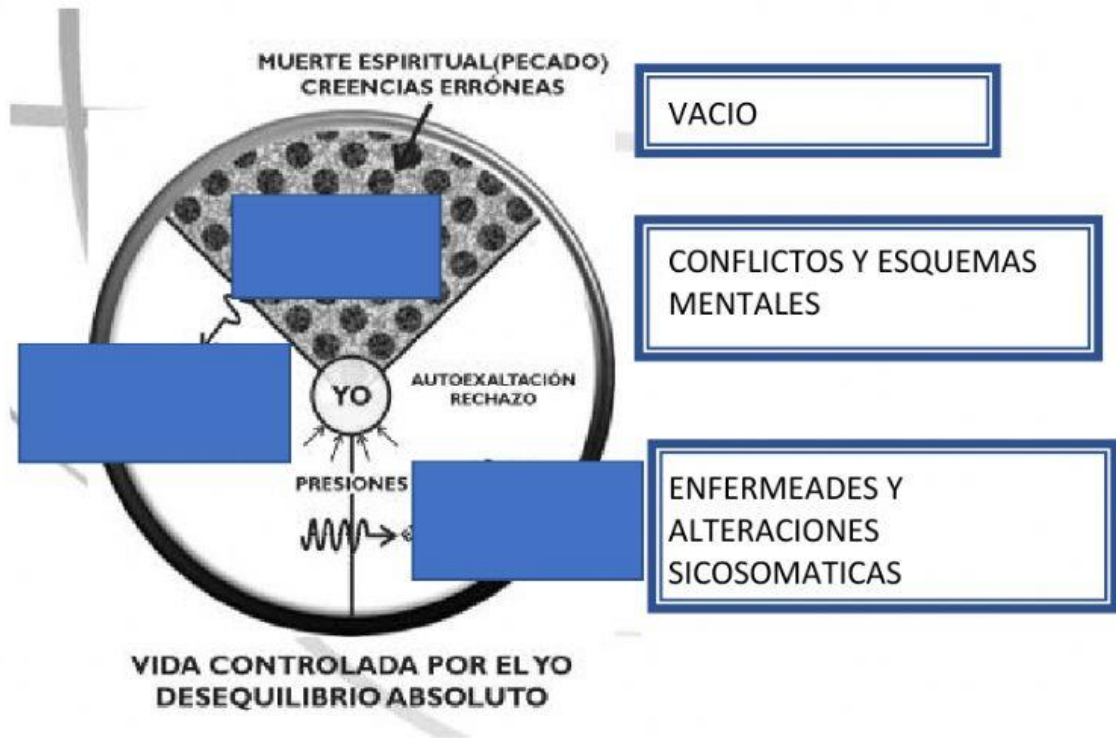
MUERTE ESPIRITUAL(PECADO)
CREENCIAS ERRÓNEAS

VACIO

CONFLICTOS Y ESQUEMAS MENTALES

YO

AUTOEXALTACIÓN
RECHAZO

PRESIONES

ENFERMEADES Y ALTERACIONES SICOSOMATICAS

VIDA CONTROLADA POR EL YO
DESEQUILIBRIO ABSOLUTO